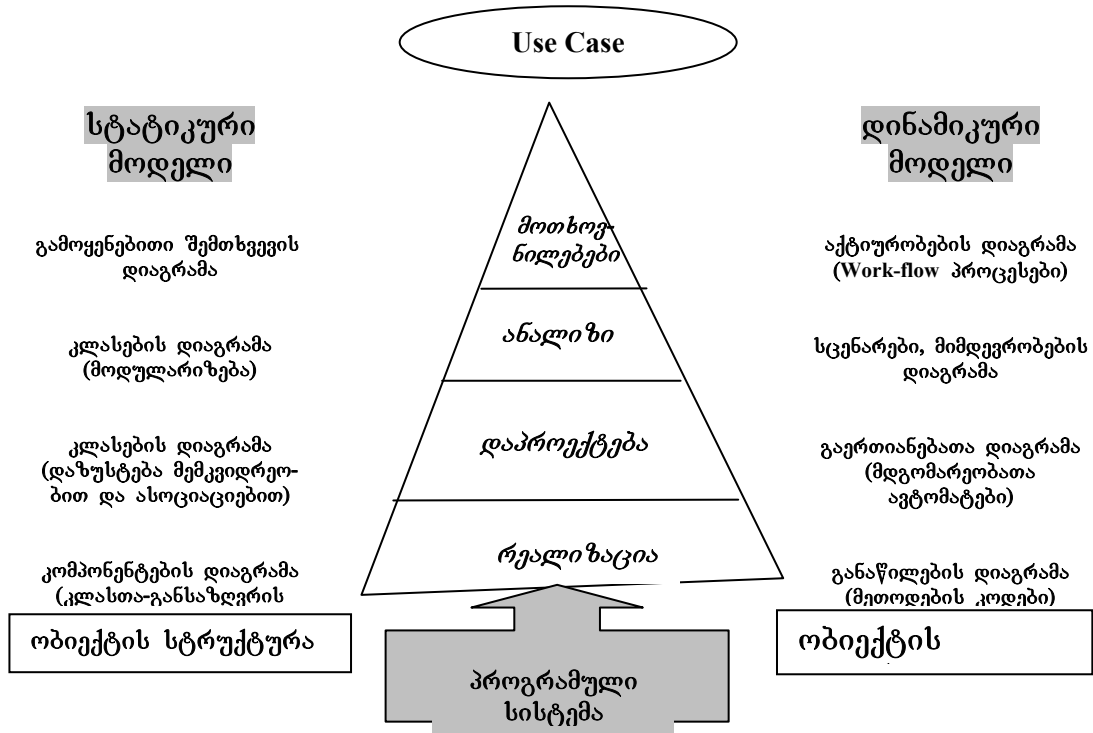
Use Case

სტატიკური მოდელი

დინამიკური მოდელი

მოთხოვნილებები

ანალიზი

დაპროექტება

რეალიზაცია

გამოყენებითი შემთხვევის დიაგრამა

კლასების დიაგრამა (მოდულარიზება)

კლასების დიაგრამა (დაზუსტება მემკვიდრეობით და ასოციაციებით)

კომპონენტების დიაგრამა (კლასთა-განსაზღვრის

აქტიურობების დიაგრამა (Work-flow პროცესები)

სცენარები, მიმდევრობების დიაგრამა

გაერთიანებათა დიაგრამა (მდგომარეობათა ავტომატები)

განაწილების დიაგრამა (მეთოდების კოდები)

ობიექტის სტრუქტურა

ობიექტის

პროგრამული სისტემა